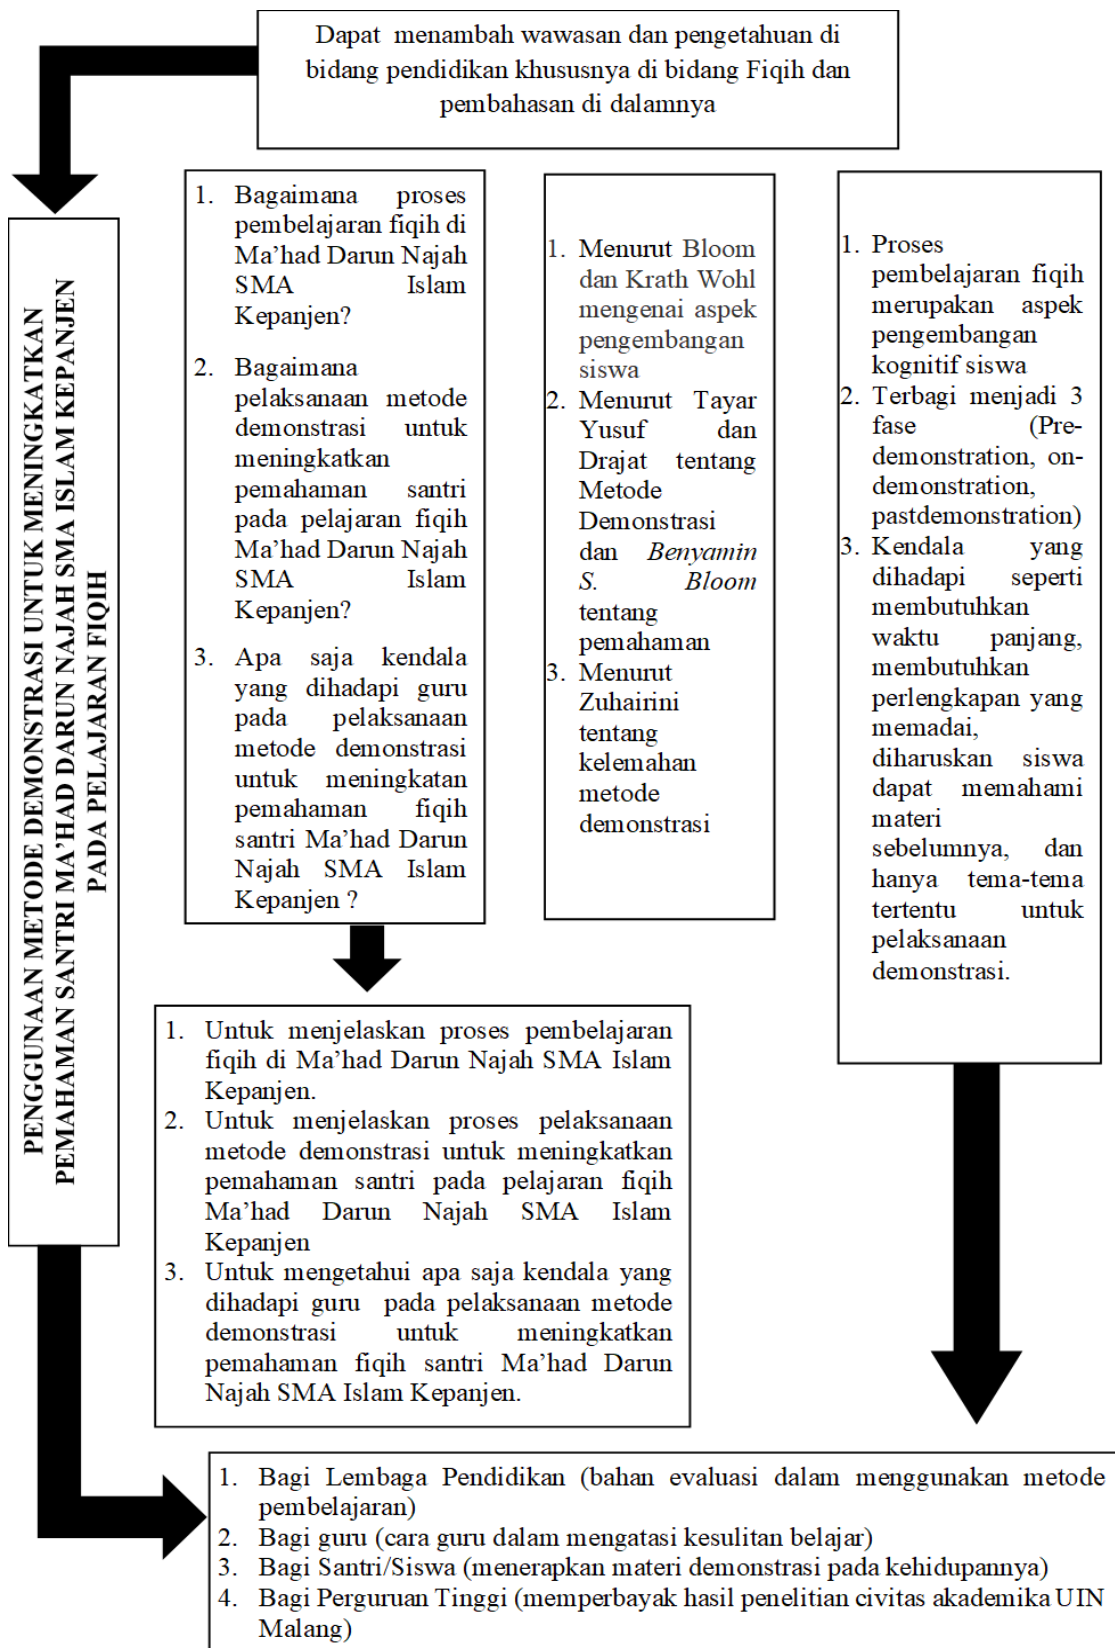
Dapat menambah wawasan dan pengetahuan di bidang pendidikan khususnya di bidang Fiqih dan pembahasan di dalamnya

PENGGUNAAN METODE DEMONSTRASI UNTUK MENINGKATKAN PEMAHAMAN SANTRI MA'HAD DARUN NAJAH SMA ISLAM KEPANJEN PADA PELAJARAN FIQIH

1. Bagaimana proses pembelajaran fiqih di Ma'had Darun Najah SMA Islam Kepanjen?
2. Bagaimana pelaksanaan metode demonstrasi untuk meningkatkan pemahaman santri pada pelajaran fiqih Ma'had Darun Najah SMA Islam Kepanjen?
3. Apa saja kendala yang dihadapi guru pada pelaksanaan metode demonstrasi untuk meningkatan pemahaman fiqih santri Ma'had Darun Najah SMA Islam Kepanjen ?

1. Menurut Bloom dan Krath Wohl mengenai aspek pengembangan siswa
2. Menurut Tayar Yusuf dan Drajat tentang Metode Demonstrasi dan *Benyamin S. Bloom* tentang pemahaman
3. Menurut Zuhairini tentang kelemahan metode demonstrasi

1. Proses pembelajaran fiqih merupakan aspek pengembangan kognitif siswa
2. Terbagi menjadi 3 fase (Pre-demonstration, on-demonstration, pastdemonstration)
3. Kendala yang dihadapi seperti membutuhkan waktu panjang, membutuhkan perlengkapan yang memadai, diharuskan siswa dapat memahami materi sebelumnya, dan hanya tema-tema tertentu untuk pelaksanaan demonstrasi.

1. Untuk menjelaskan proses pembelajaran fiqih di Ma'had Darun Najah SMA Islam Kepanjen.
2. Untuk menjelaskan proses pelaksanaan metode demonstrasi untuk meningkatkan pemahaman santri pada pelajaran fiqih Ma'had Darun Najah SMA Islam Kepanjen
3. Untuk mengetahui apa saja kendala yang dihadapi guru pada pelaksanaan metode demonstrasi untuk meningkatkan pemahaman fiqih santri Ma'had Darun Najah SMA Islam Kepanjen.

1. Bagi Lembaga Pendidikan (bahan evaluasi dalam menggunakan metode pembelajaran)
2. Bagi guru (cara guru dalam mengatasi kesulitan belajar)
3. Bagi Santri/Siswa (menerapkan materi demonstrasi pada kehidupannya)
4. Bagi Perguruan Tinggi (memperbayak hasil penelitian civitas akademika UIN Malang)